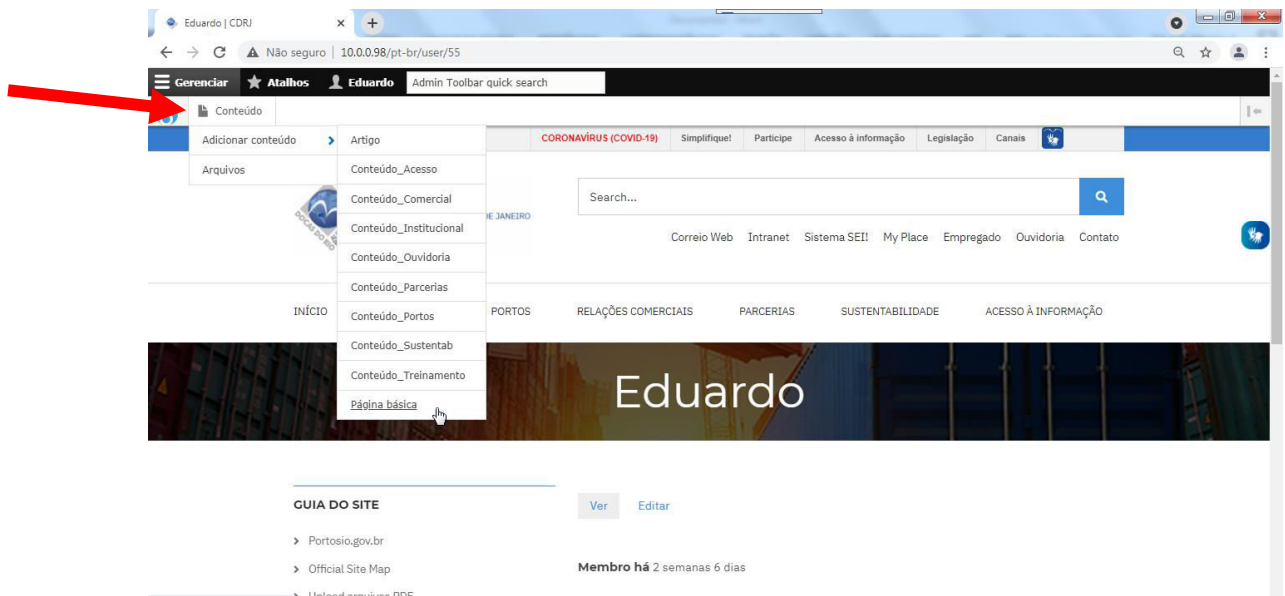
Eduardo | CDRJ

Não seguro | 10.0.0.98/pt-br/user/55

Gerenciar Atalhos Eduardo Admin Toolbar quick search

Conteúdo

Adicionar conteúdo

Arquivos

Artigo

Conteúdo_Acesso

Conteúdo_Comercial

Conteúdo_Institucional

Conteúdo_Ouvidoria

Conteúdo_Parcerias

Conteúdo_Portos

Conteúdo_Sustentab

Conteúdo_Treinamento

Página básica

CORONAVÍRUS (COVID-19) Simplifique! Participe Acesso à informação Legislação Canais

DE JANEIRO

Search...

Correio Web Intranet Sistema SEI! My Place Empregado Ouvidoria Contato

INÍCIO PORTOS RELAÇÕES COMERCIAIS PARCERIAS SUSTENTABILIDADE ACESSO À INFORMAÇÃO

Eduardo

GUIA DO SITE

Portosio.gov.br

Official Site Map

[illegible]

Ver Editar

Membro há 2 semanas 6 dias